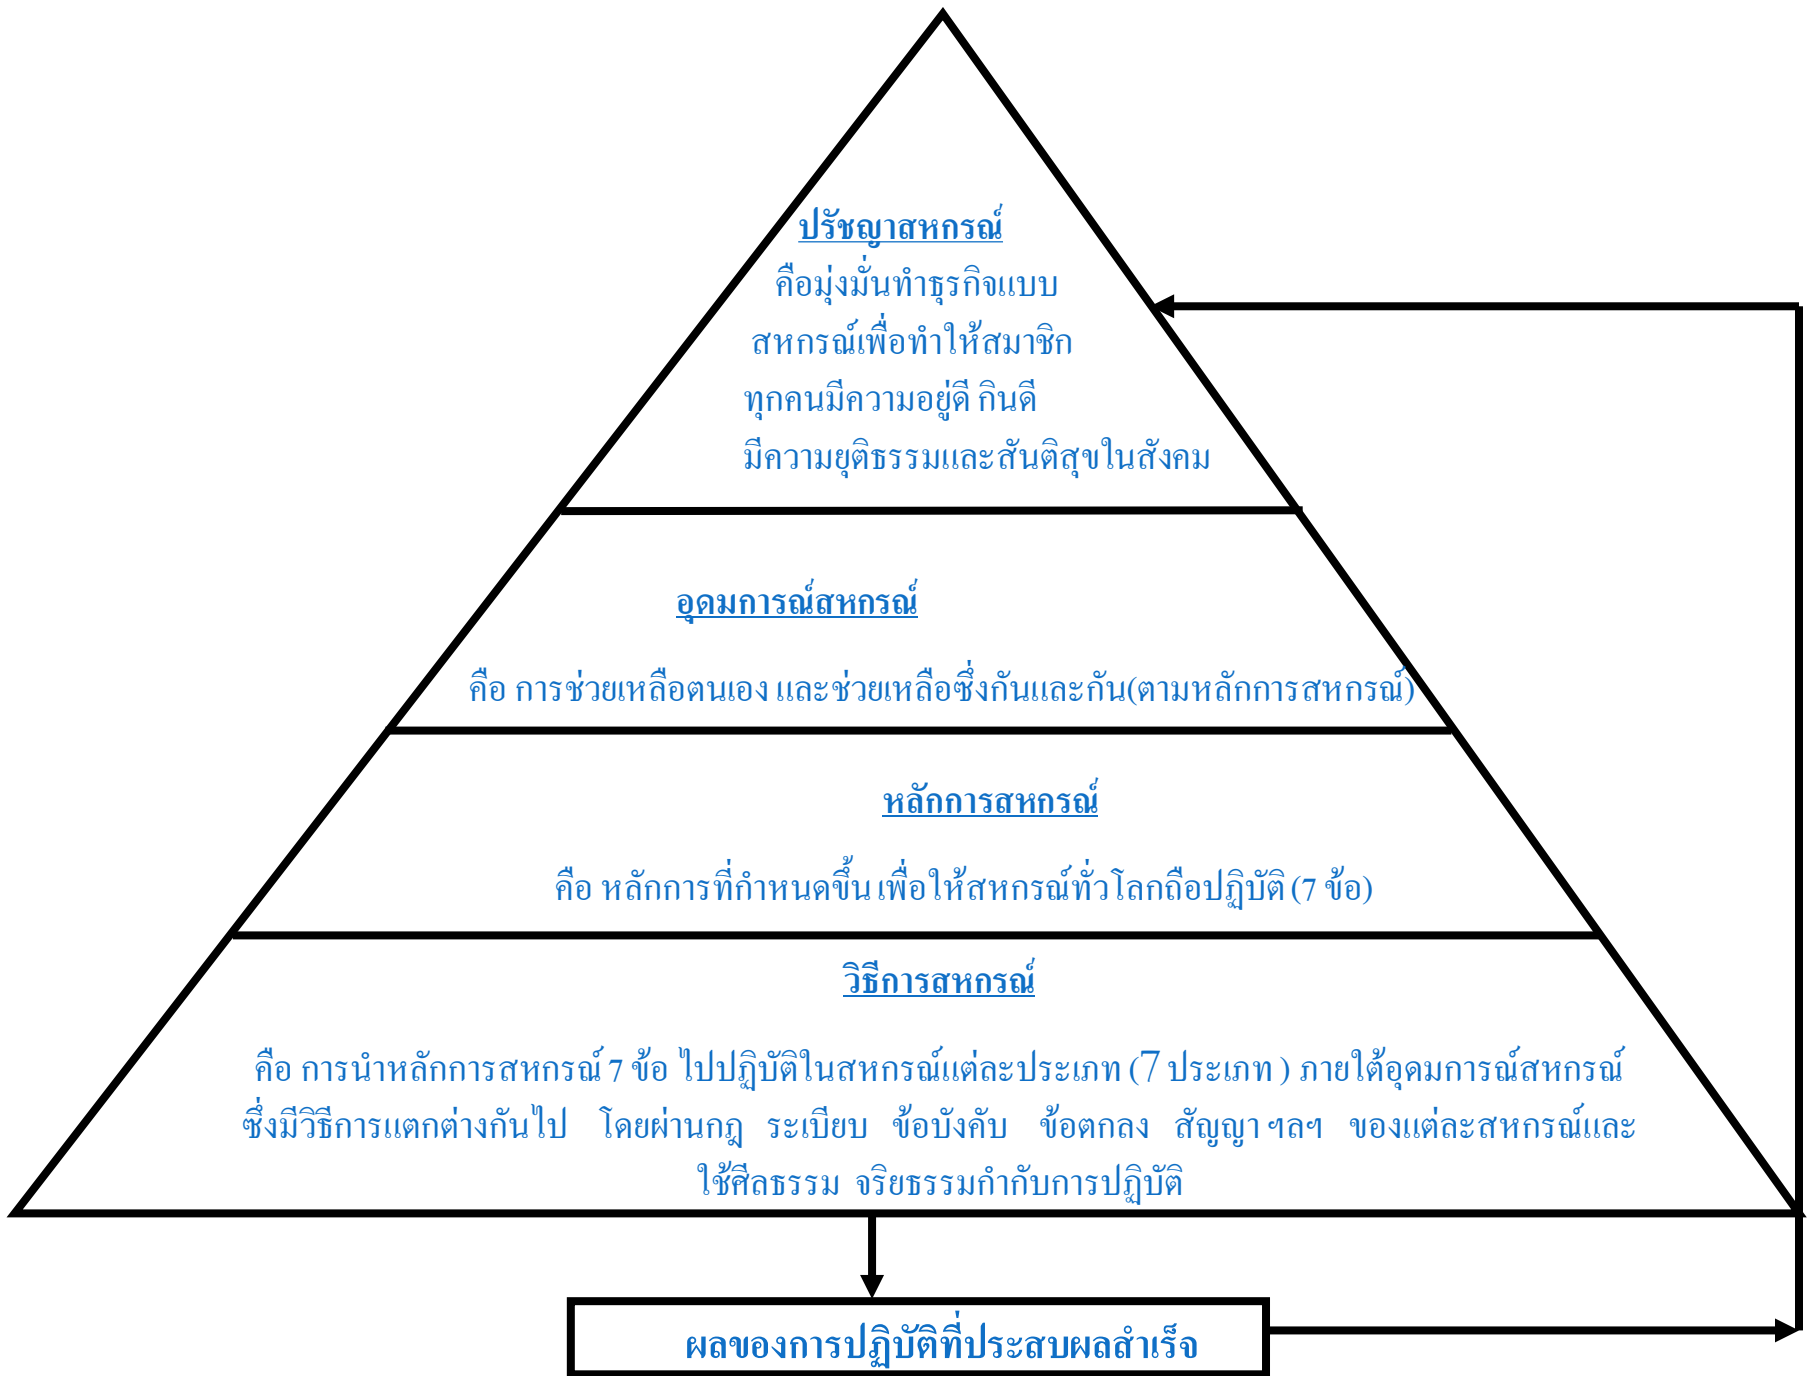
ปรัชญาสหกรณ์

คือมุ่งมั่นทำธุรกิจแบบสหกรณ์เพื่อทำให้สมาชิกทุกคนมีความอยู่ดี กินดี มีความยุติธรรมและสันติสุขในสังคม

อุดมการณ์สหกรณ์

คือ การช่วยเหลือตนเอง และช่วยเหลือซึ่งกันและกัน(ตามหลักการสหกรณ์)

หลักการสหกรณ์

คือ หลักการที่กำหนดขึ้น เพื่อให้สหกรณ์ทั่วโลกถือปฏิบัติ (7 ข้อ)

วิธีการสหกรณ์

คือ การนำหลักการสหกรณ์ 7 ข้อ ไปปฏิบัติในสหกรณ์แต่ละประเภท (7 ประเภท ) ภายใต้อุดมการณ์สหกรณ์ ซึ่งมีวิธีการแตกต่างกันไป โดยผ่านกฎ ระเบียบ ข้อบังคับ ข้อตกลง สัญญา ฯลฯ ของแต่ละสหกรณ์และใช้ศีลธรรม จริยธรรมกำกับการปฏิบัติ

ผลของการปฏิบัติที่ประสบผลสำเร็จ